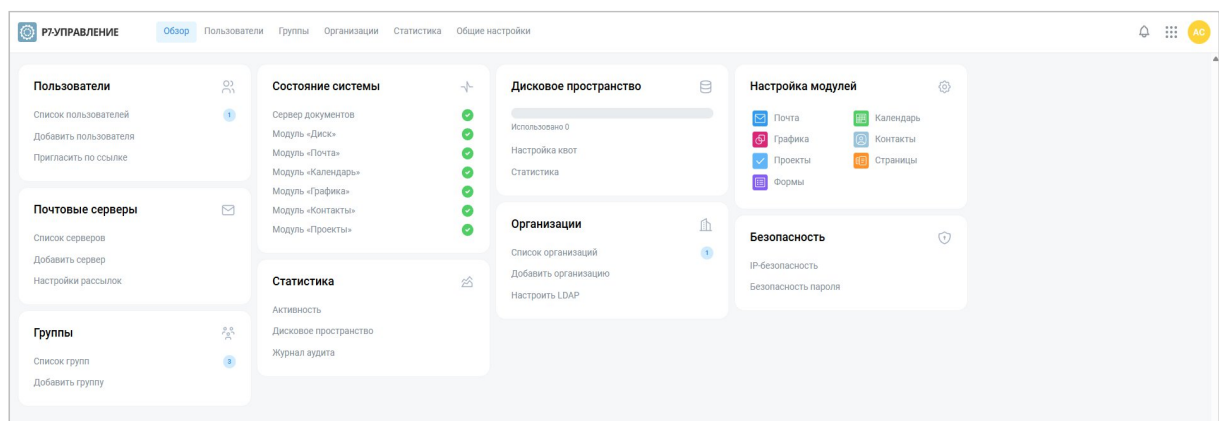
Р7-УПРАВЛЕНИЕ Обзор Пользователи Группы Организации Статистика Общие настройки

AC

Пользователи
Список пользователей 1
Добавить пользователя
Пригласить по ссылке

Почтовые серверы
Список серверов
Добавить сервер
Настройки рассылок

Группы
Список групп 3
Добавить группу

Состояние системы
Сервер документов
Модуль «Диск»
Модуль «Почта»
Модуль «Календарь»
Модуль «Графика»
Модуль «Контакты»
Модуль «Проекты»

Статистика
Активность
Дисковое пространство
Журнал аудита

Дисковое пространство
Использовано 0
Настройка квот
Статистика

Организации
Список организаций 1
Добавить организацию
Настроить LDAP

Настройка модулей
Почта
Календарь
Графика
Контакты
Проекты
Страницы
Формы

Безопасность
IP-безопасность
Безопасность пароля